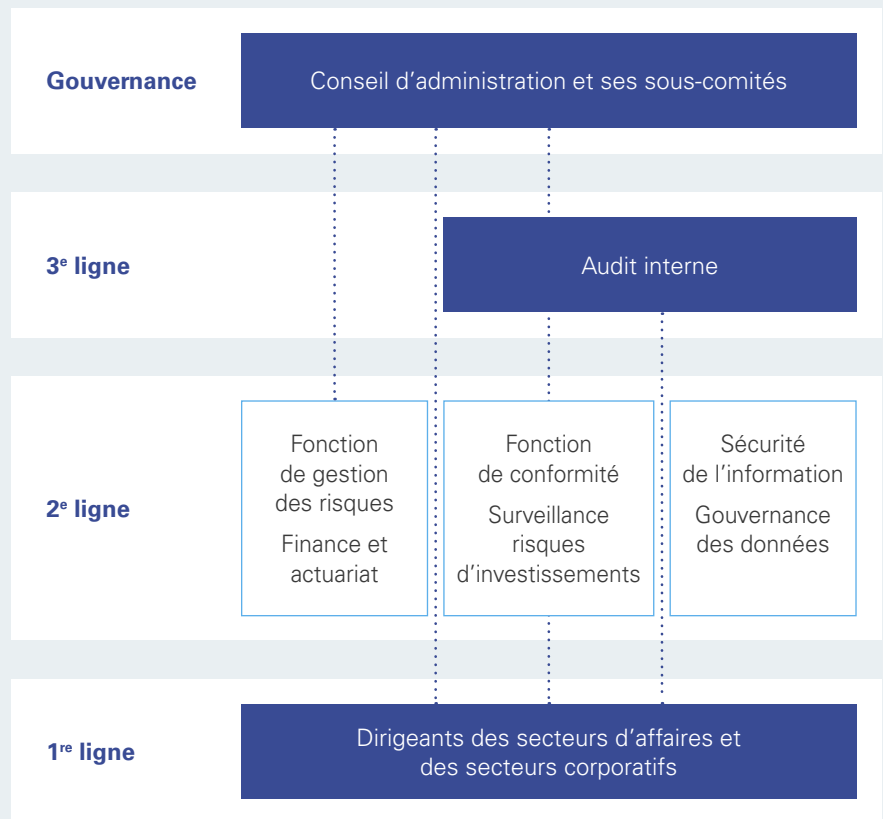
Gouvernance

Conseil d’administration et ses sous-comités

3$^{e}$ ligne

Audit interne

2$^{e}$ ligne

Fonction de gestion des risques

Finance et actuariat

Fonction de conformité

Surveillance risques d’investissements

Sécurité de l’information

Gouvernance des données

1$^{re}$ ligne

Dirigeants des secteurs d’affaires et des secteurs corporatifs